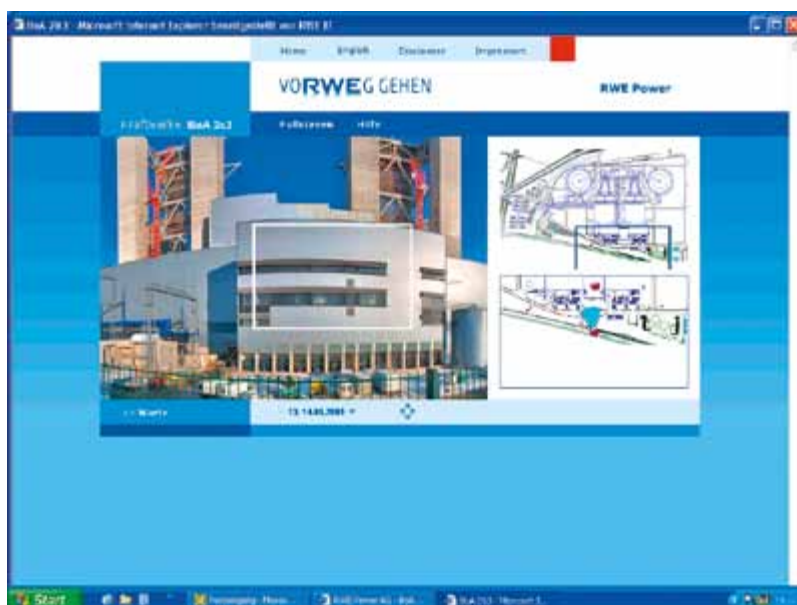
BoA 2&3 - Microsoft Internet Explorer bereitgestellt von RWE IT

Home English Disclaimer Impressum

VORWEG GEHEN

RWE Power

Kraftwerk BoA 2&3 Fullscreen Hilfe

<< Start

13.14.05.2005 ▾

Start

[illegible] RWE Power AG - BoA... BoA 2&3 - Microsoft I...